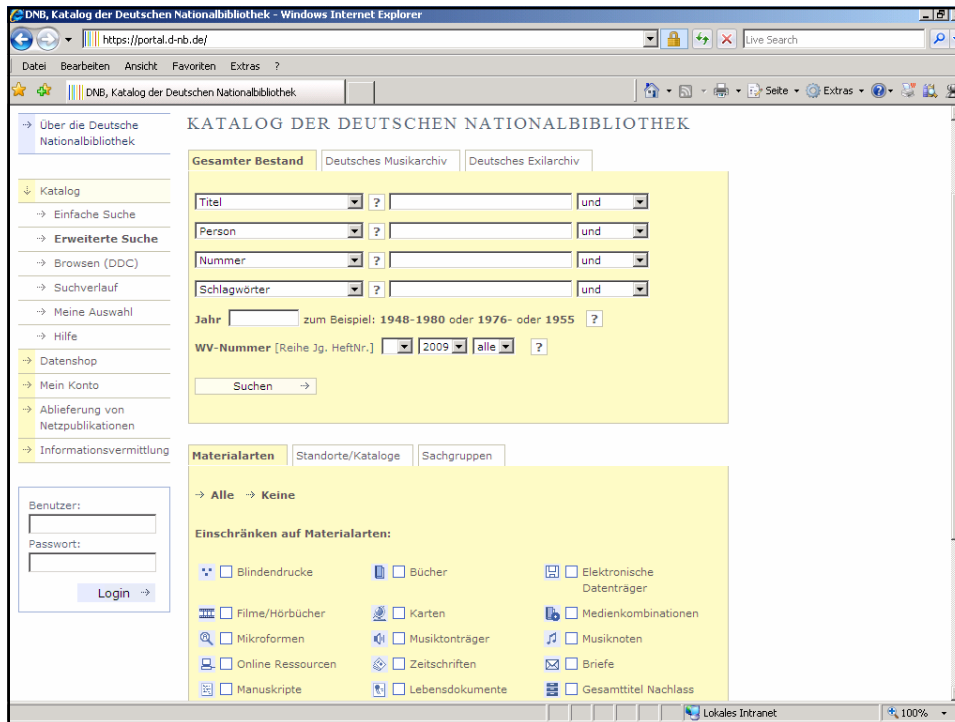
DNB, Katalog der Deutschen Nationalbibliothek - Windows Internet Explorer

https://portal.d-nb.de/

Live Search

Datei Bearbeiten Ansicht Favoriten Extras ?

DNB, Katalog der Deutschen Nationalbibliothek

Seite Extras

→ Über die Deutsche Nationalbibliothek

↓ Katalog
→ Einfache Suche
→ Erweiterte Suche
→ Browsen (DDC)
→ Suchverlauf
→ Meine Auswahl
→ Hilfe
→ Datenshop
→ Mein Konto
→ Ablieferung von Netzpublikationen
→ Informationsvermittlung

Benutzer:
Passwort:
Login →

KATALOG DER DEUTSCHEN NATIONALBIBLIOTHEK

Gesamter Bestand | Deutsches Musikarchiv | Deutsches Exilarchiv

Titel ? und
Person ? und
Nummer ? und
Schlagwörter ? und

Jahr zum Beispiel: 1948-1980 oder 1976- oder 1955 ?

WV-Nummer [Reihe Jg. HeftNr.] 2009 alle ?

Suchen →

Materialarten | Standorte/Kataloge | Sachgruppen

→ Alle → Keine

Einschränken auf Materialarten:

Blindendrucke
Bücher
Elektronische Datenträger
Filme/Hörbücher
Karten
Medienkombinationen
Mikroformen
Musiktonträger
Musiknoten
Online Ressourcen
Zeitschriften
Briefe
Manuskripte
Lebensdokumente
Gesamttitel Nachlass

Lokales Intranet
100%